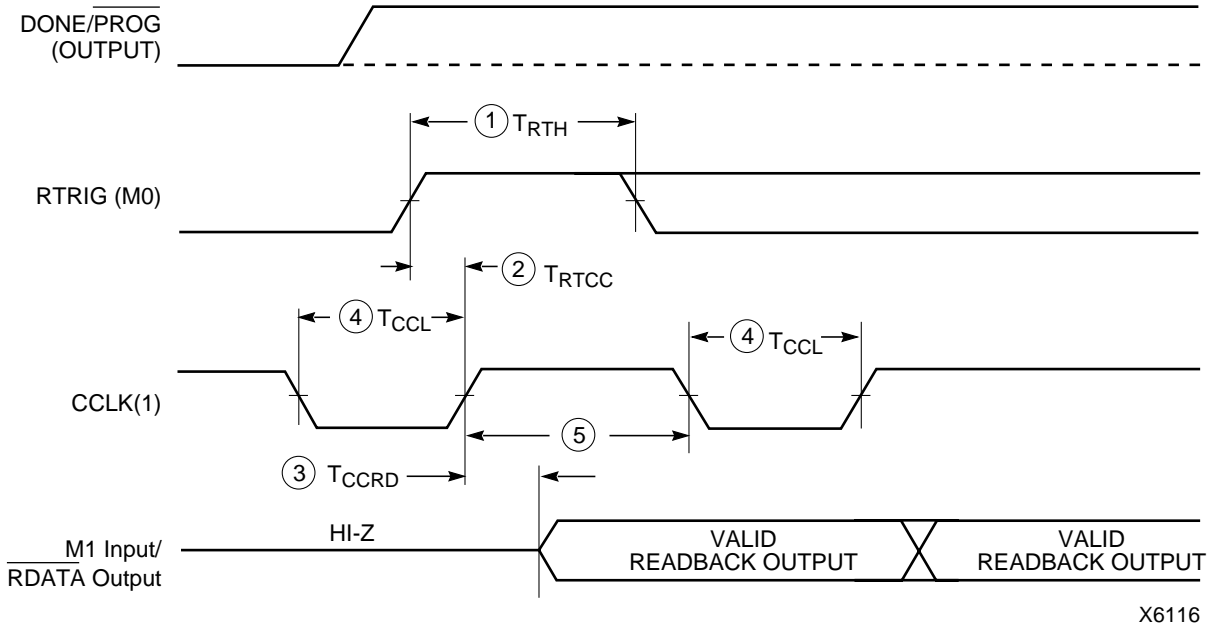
DONE/$\overline{PROG}$
(OUTPUT)

1 $T_{RTH}$

RTRIG (M0)

2 $T_{RTCC}$

4 $T_{CCL}$

4 $T_{CCL}$

CCLK(1)

5

3 $T_{CCRD}$

M1 Input/
$\overline{RDATA}$ Output

HI-Z

VALID
READBACK OUTPUT

VALID
READBACK OUTPUT

X6116